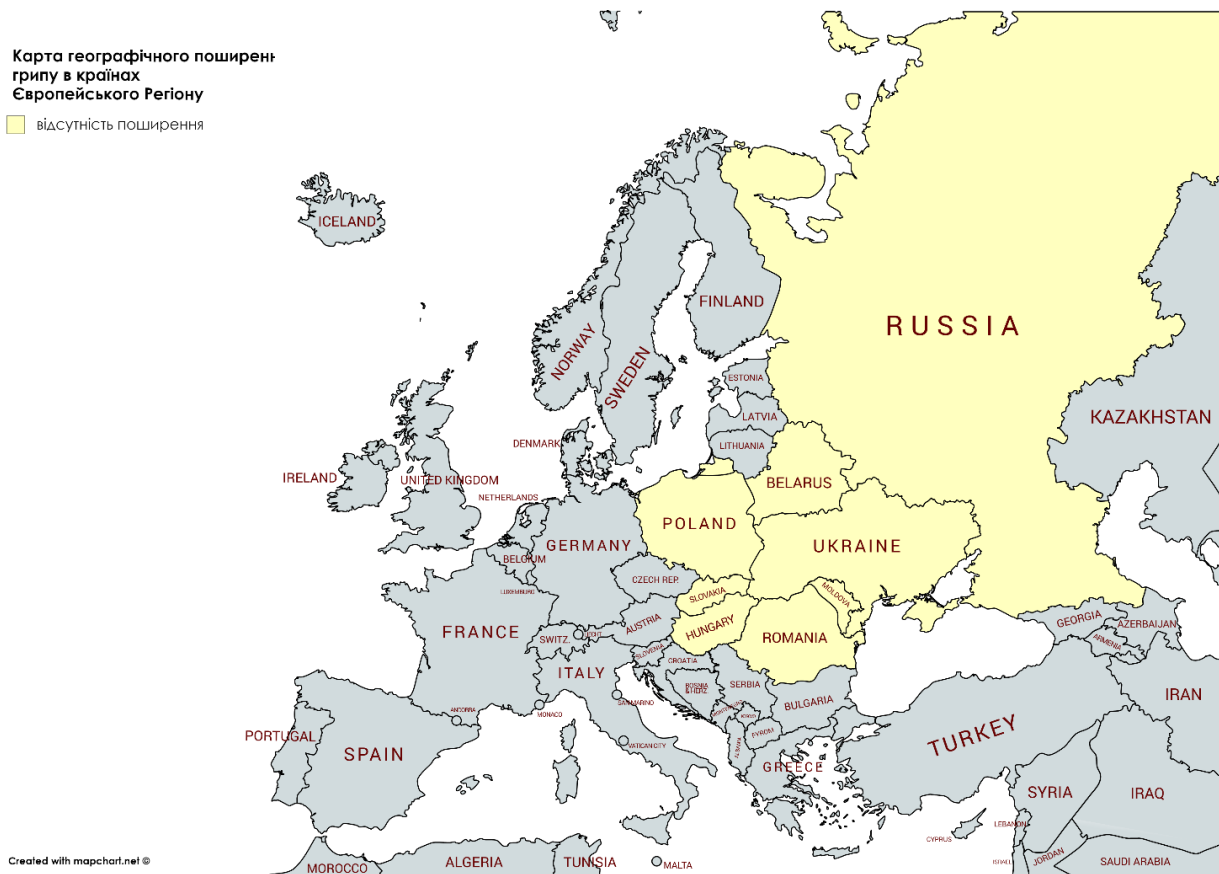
Карта географічного поширенн
грипу в країнах
Європейського Регіону

відсутність поширення

ICELAND
FINLAND
RUSSIA
NORWAY
SWEDEN
ESTONIA
LATVIA
LITHUANIA
DENMARK
KAZAKHSTAN
IRELAND
UNITED KINGDOM
NETHERLANDS
BELARUS
POLAND
GERMANY
BELGIUM
UKRAINE
LUXEMBOURG
CZECH REP.
SLOVAKIA
MOLDOVA
FRANCE
AUSTRIA
HUNGARY
ROMANIA
SWITZ.
LIECHT.
SLOVENIA
CROATIA
GEORGIA
AZERBAIJAN
ARMENIA
ITALY
BOSNIA & HERZ.
SERBIA
SAN MARINO
MONTENEGRO
KOSOVO
BULGARIA
MONACO
ANDORRA
ALBANIA
F.Y.R.O.M.
IRAN
PORTUGAL
SPAIN
VATICAN CITY
TURKEY
GREECE
SYRIA
IRAQ
CYPRUS
LEBANON
ISRAEL
JORDAN
SAUDI ARABIA
Created with mapchart.net ©
MOROCCO
ALGERIA
TUNISIA
MALTA